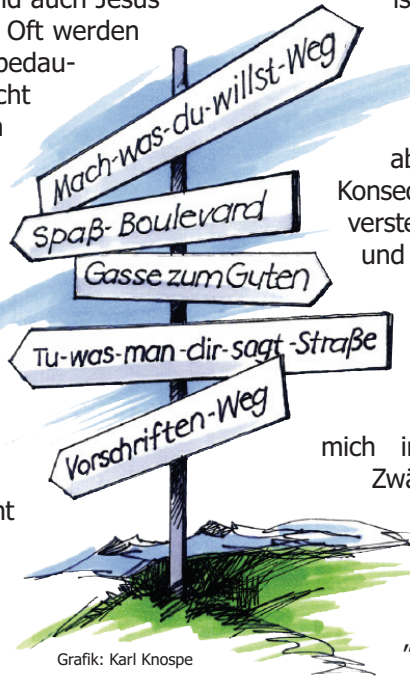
nd auch Jesus
Oft werden
bedau-
cht
n

Mach-was-du-willst-Weg
Spaß-Boulevard
Gasse zum Guten
Tu-was-man-dir-sagt-Straße
Vorschriften-Weg

is

ab
Konsec
verste
und

mich i
Zwä

nt

Grafik: Karl Knospe

„